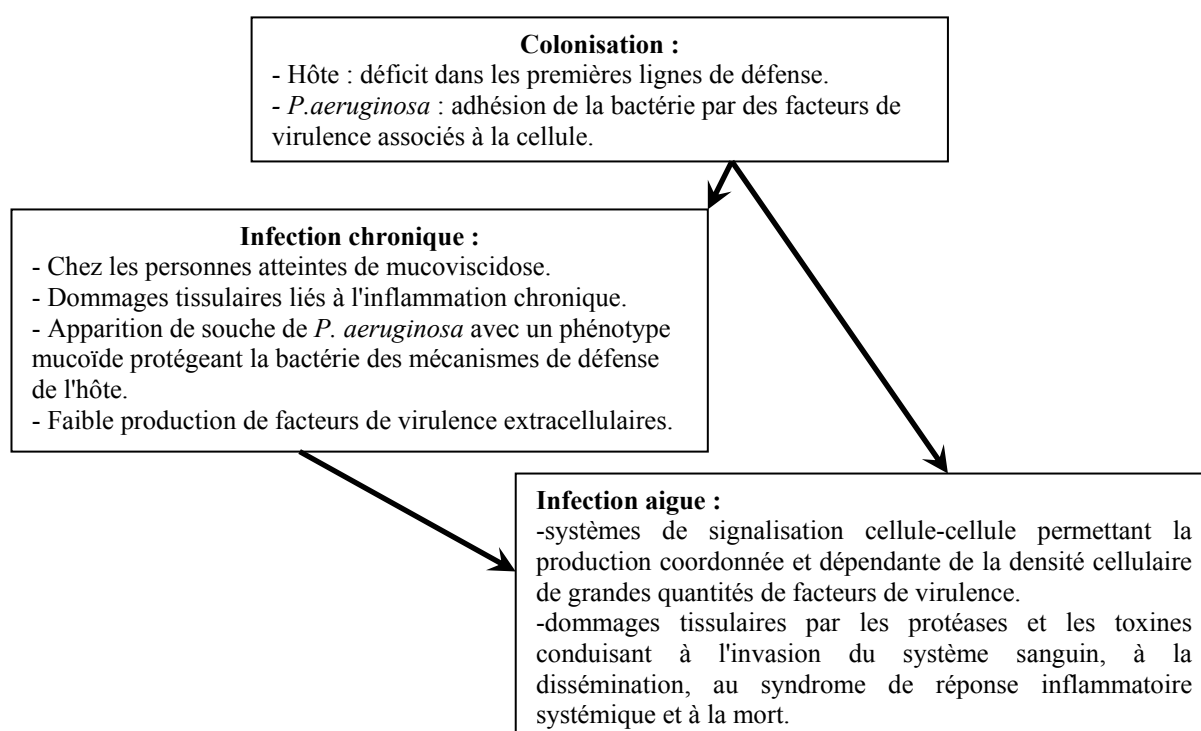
**Colonisation :**
- Hôte : déficit dans les premières lignes de défense.
- *P.aeruginosa* : adhésion de la bactérie par des facteurs de virulence associés à la cellule.

**Infection chronique :**
- Chez les personnes atteintes de mucoviscidose.
- Dommages tissulaires liés à l'inflammation chronique.
- Apparition de souche de *P. aeruginosa* avec un phénotype mucoïde protégeant la bactérie des mécanismes de défense de l'hôte.
- Faible production de facteurs de virulence extracellulaires.

**Infection aigue :**
-systèmes de signalisation cellule-cellule permettant la production coordonnée et dépendante de la densité cellulaire de grandes quantités de facteurs de virulence.
-dommages tissulaires par les protéases et les toxines conduisant à l'invasion du système sanguin, à la dissémination, au syndrome de réponse inflammatoire systémique et à la mort.